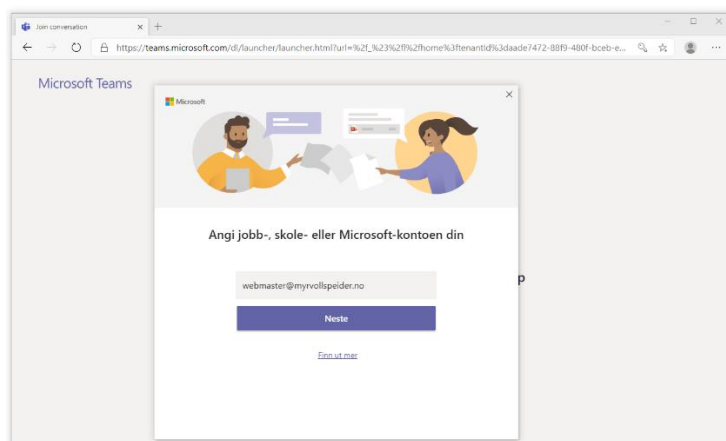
Join conversation × +

https://teams.microsoft.com/dl/launcher/launcher.html?url=%2f_%23%2fl%2fhome%3ftenantid%3daade7472-88f9-480f-bceb-e...

Microsoft Teams

Microsoft

Angi jobb-, skole- eller Microsoft-kontoen din

webmaster@myrvollspeider.no

Neste

Finn ut mer

p